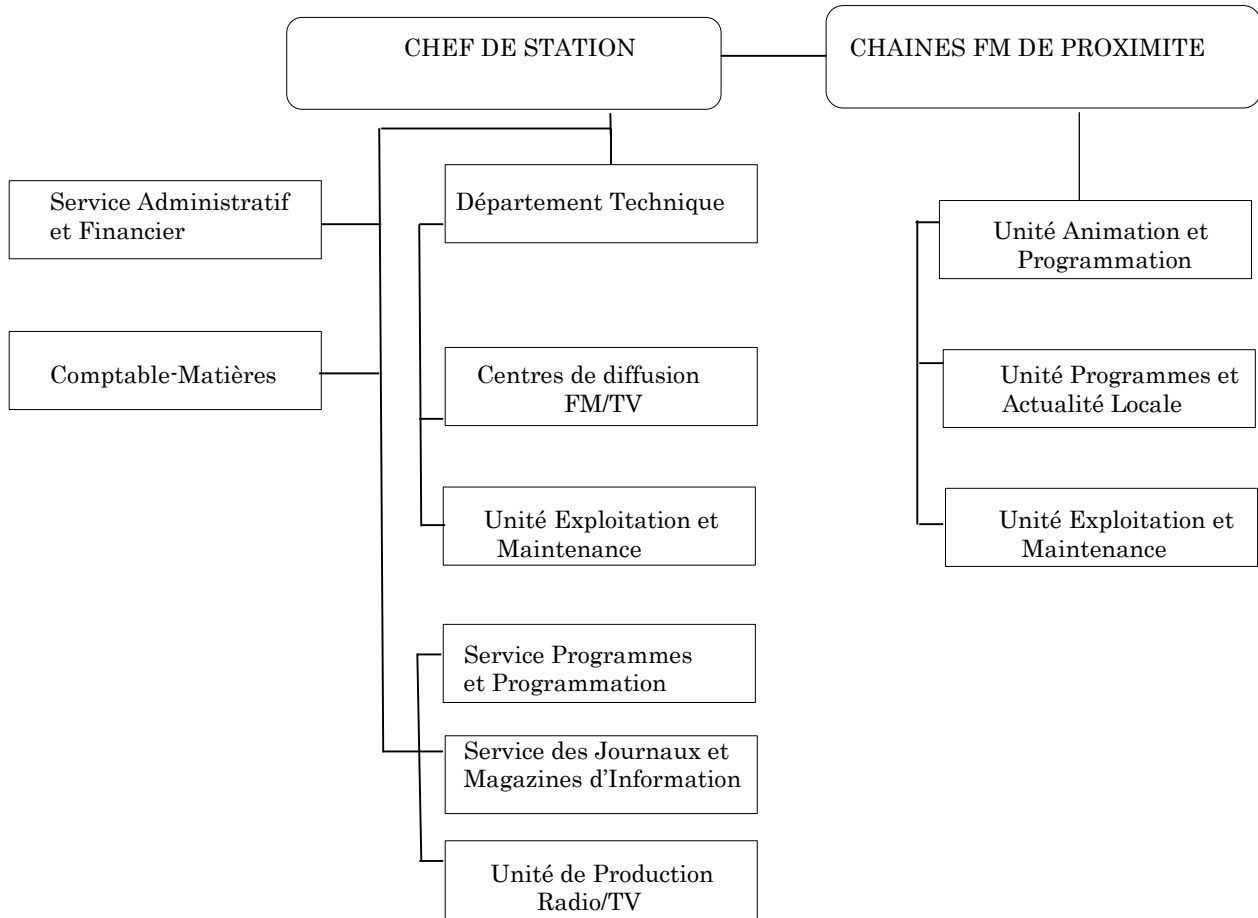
CHEF DE STATION

CHAINES FM DE PROXIMITE

Service Administratif et Financier

Département Technique

Unité Animation et Programmation

Comptable-Matières

Centres de diffusion FM/TV

Unité Programmes et Actualité Locale

Unité Exploitation et Maintenance

Unité Exploitation et Maintenance

Service Programmes et Programmation

Service des Journaux et Magazines d'Information

Unité de Production Radio/TV